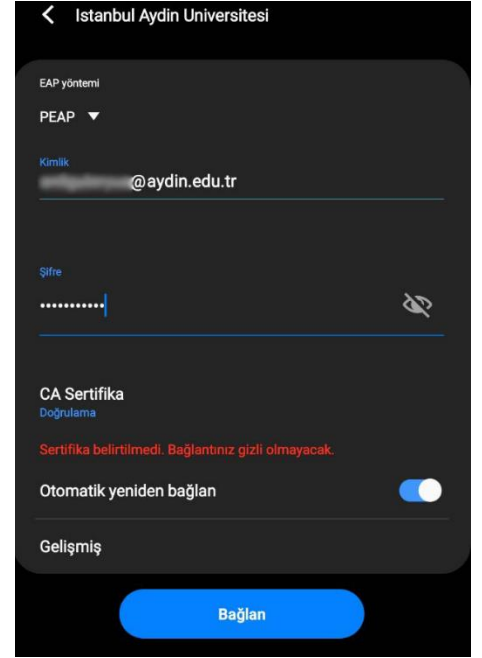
Istanbul Aydin Universitesi

EAP yöntemi

PEAP

Kimlik

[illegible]@aydin.edu.tr

Şifre

•••••••••••

CA Sertifika

Doğrulama

Sertifika belirtilmedi. Bağlantınız gizli olmayacak.

Otomatik yeniden bağlan

Gelişmiş

Bağlan